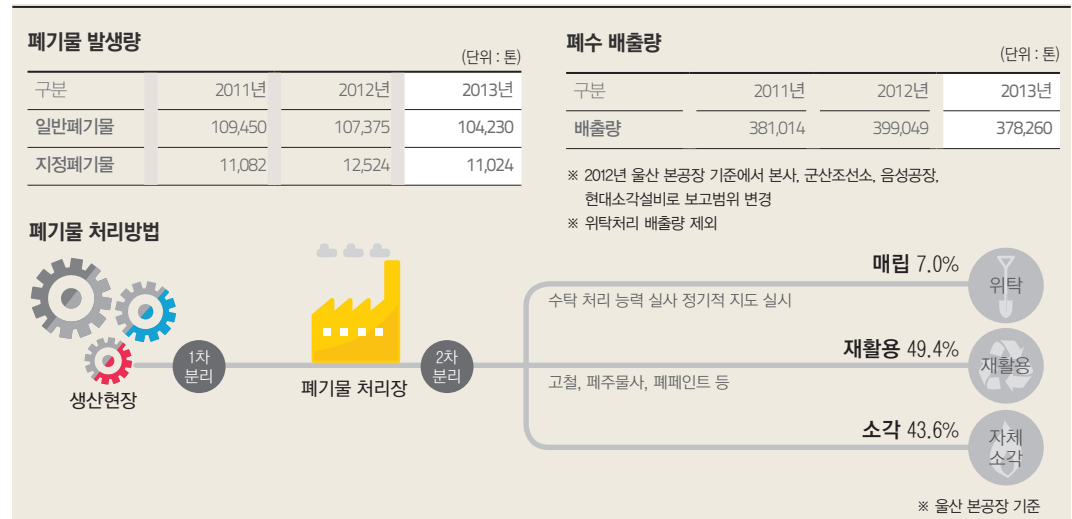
폐기물 발생량

(단위 : 톤)

| 구분 | 2011년 | 2012년 | 2013년 |
|---|---|---|---|
| 일반폐기물 | 109,450 | 107,375 | 104,230 |
| 지정폐기물 | 11,082 | 12,524 | 11,024 |

폐수 배출량

(단위 : 톤)

| 구분 | 2011년 | 2012년 | 2013년 |
|---|---|---|---|
| 배출량 | 381,014 | 399,049 | 378,260 |

※ 2012년 울산 본공장 기준에서 본사, 군산조선소, 음성공장, 현대소각설비로 보고범위 변경

※ 위탁처리 배출량 제외

폐기물 처리방법

생산현장

1차 분리

폐기물 처리장

2차 분리

매립 7.0%

수탁 처리 능력 실사 정기적 지도 실시

위탁

재활용 49.4%

고철, 폐주물사, 폐페인트 등

재활용

소각 43.6%

자체 소각

※ 울산 본공장 기준